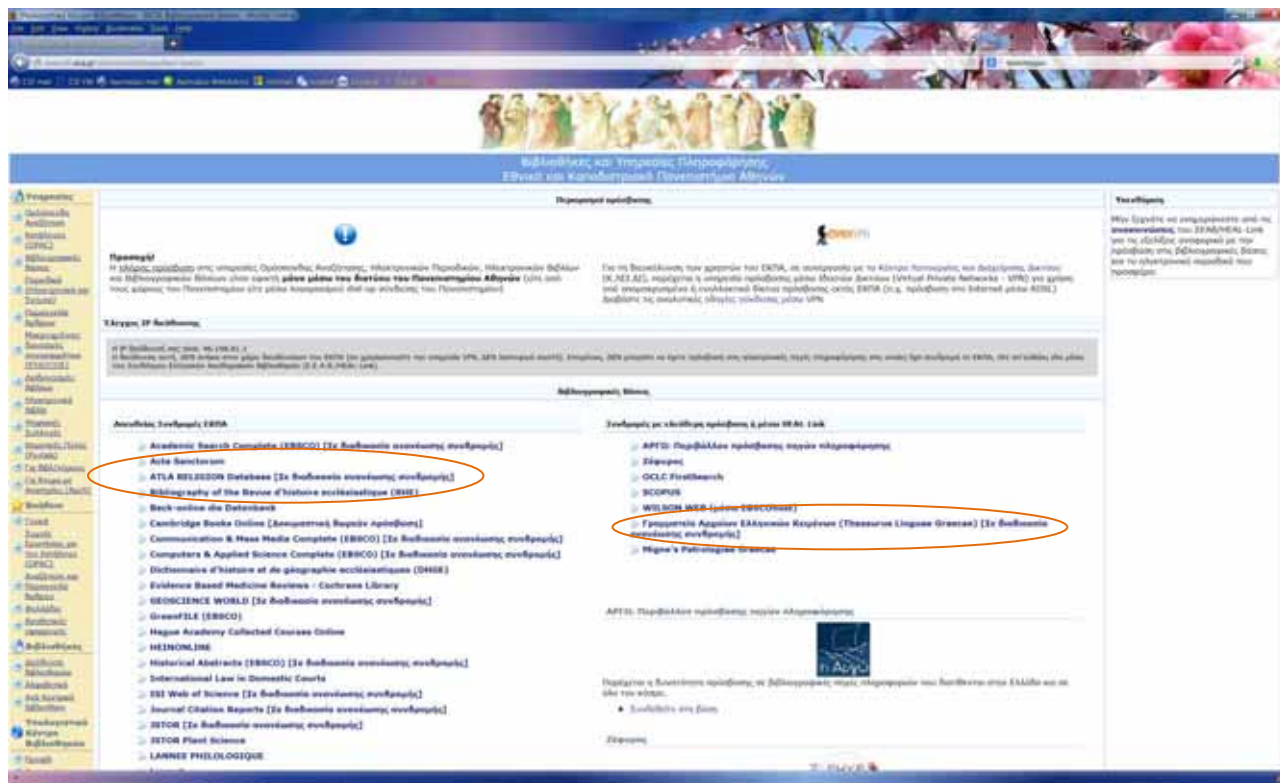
Βιβλιοθήκες και Υπηρεσίες Πληροφόρησης
Εθνικό και Καποδιστριακό Πανεπιστήμιο Αθηνών

Περιορισμοί πρόσβασης

Προσοχή!
Η πλήρης πρόσβαση στις υπηρεσίες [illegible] Ηλεκτρονικών Περιοδικών, Ηλεκτρονικών Βιβλίων και Βιβλιογραφικών Βάσεων είναι εφικτή μόνο μέσω του δικτύου του Πανεπιστημίου Αθηνών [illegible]

Για τη διευκόλυνση των χρηστών του ΕΚΠΑ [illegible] VPN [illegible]

Έλεγχος IP διεύθυνσης

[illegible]

Βιβλιογραφικές Βάσεις

Ακαδήμες Συνδρομές ΕΚΠΑ

Academic Search Complete (EBSCO) [Σε δοκιμαστική ανανέωση συνδρομής]
Acta Sanctorum
ATLA RELIGION Database [Σε δοκιμαστική ανανέωση συνδρομής]
Bibliography of the Revue d'histoire ecclésiastique (RHE)
Back-online die Datenbank
Cambridge Books Online [Δοκιμαστική δωρεάν πρόσβαση]
Communication & Mass Media Complete (EBSCO) [Σε δοκιμαστική ανανέωση συνδρομής]
Computers & Applied Science Complete (EBSCO) [Σε δοκιμαστική ανανέωση συνδρομής]
Dictionnaire d'histoire et de géographie ecclésiastiques (DHGE)
Evidence Based Medicine Reviews - Cochrane Library
GEOSCIENCE WORLD [Σε δοκιμαστική ανανέωση συνδρομής]
GreenFILE (EBSCO)
Hague Academy Collected Courses Online
HEINONLINE
Historical Abstracts (EBSCO) [Σε δοκιμαστική ανανέωση συνδρομής]
International Law in Domestic Courts
ISI Web of Science [Σε δοκιμαστική ανανέωση συνδρομής]
Journal Citation Reports [Σε δοκιμαστική ανανέωση συνδρομής]
JSTOR [Σε δοκιμαστική ανανέωση συνδρομής]
JSTOR Plant Science
LANNEE PHILOLOGIQUE

Συνδρομές με ελεύθερη πρόσβαση ή μέσω HEAL-Link

ΑΡΓΩ: Περιβάλλον πρόσβασης πηγών πληροφόρησης
Σίφωνας
OCLC FirstSearch
SCOPUS
WILSON WEB (μέσω EBSCOhost)
Γραμματεία Αρχαίων Ελληνικών Κειμένων (Thesaurus Linguae Graecae) [Σε δοκιμαστική ανανέωση συνδρομής]
Migne's Patrologiae Graecae

ΑΡΓΩ: Περιβάλλον πρόσβασης πηγών πληροφόρησης

Παρέχεται η δυνατότητα πρόσβασης σε βιβλιογραφικές πηγές πληροφοριών του διατίθενται στην Ελλάδα και σε όλο τον κόσμο.
• Συνδεθείτε στη βάση

Σίφωνας

Υπενθύμιση
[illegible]